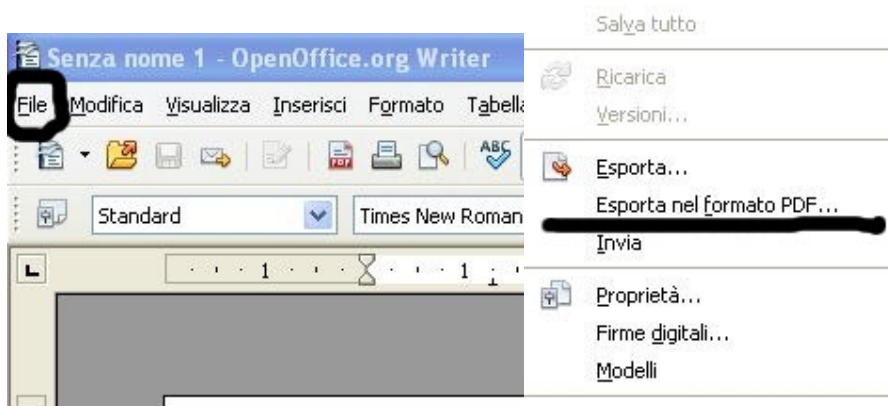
Senza nome 1 - OpenOffice.org Writer

File Modifica Visualizza Inserisci Formato Tabella

Standard

Times New Roman

1 · 1

Salva tutto

Ricarica

Versioni...

Esporta...

Esporta nel formato PDF...

Invia

Proprietà...

Firme digitali...

Modelli